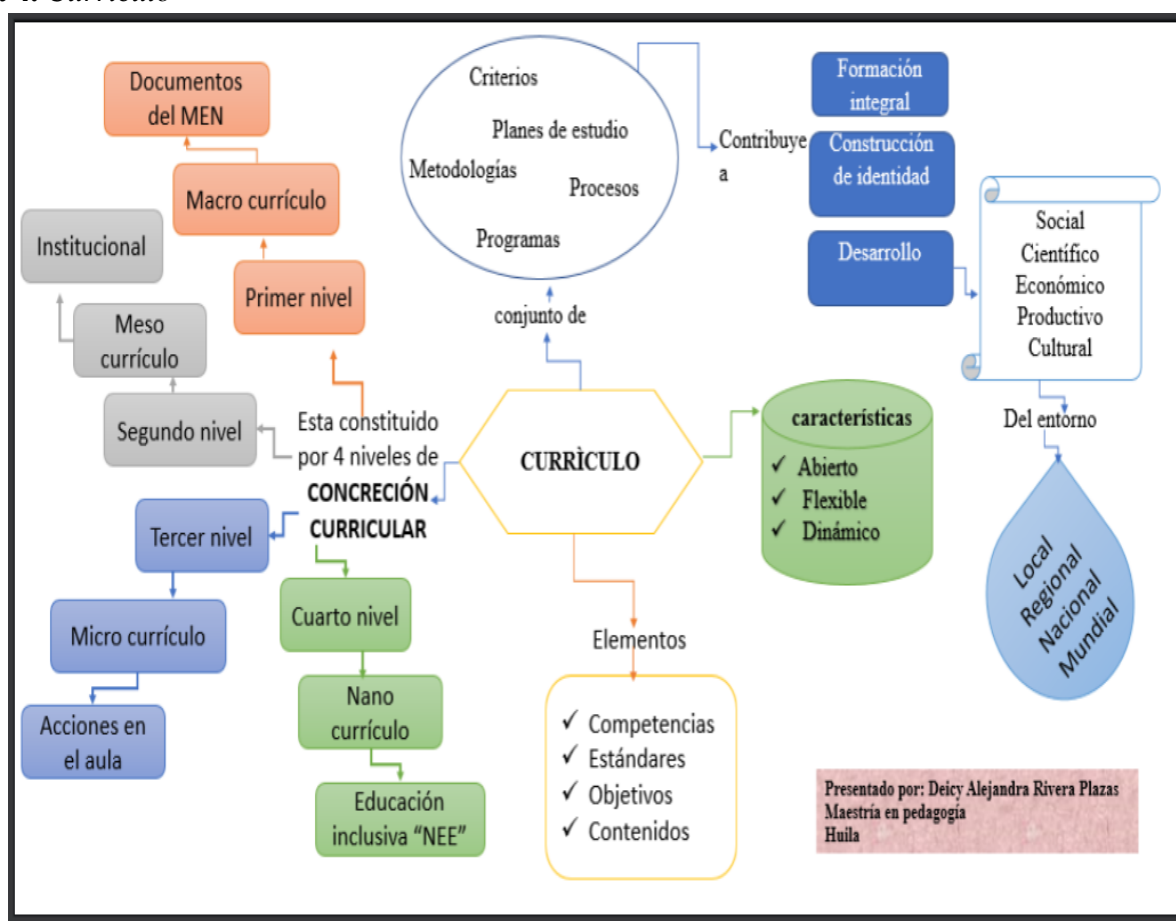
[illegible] 1. Currículo

Documentos del MEN

Macro currículo

Primer nivel

Institucional

Meso currículo

Segundo nivel

Criterios

Planes de estudio

Metodologías

Procesos

Programas

conjunto de

Contribuye a

Formación integral

Construcción de identidad

Desarrollo

Social
Científico
Económico
Productivo
Cultural

Del entorno

Local
Regional
Nacional
Mundial

Esta constituido por 4 niveles de CONCRECIÓN CURRICULAR

CURRÌCULO

características
✓ Abierto
✓ Flexible
✓ Dinámico

Tercer nivel

Micro currículo

Acciones en el aula

Cuarto nivel

Nano currículo

Educación inclusiva "NEE"

Elementos

✓ Competencias
✓ Estándares
✓ Objetivos
✓ Contenidos

Presentado por: Deicy Alejandra Rivera Plazas
Maestría en pedagogía
Huila